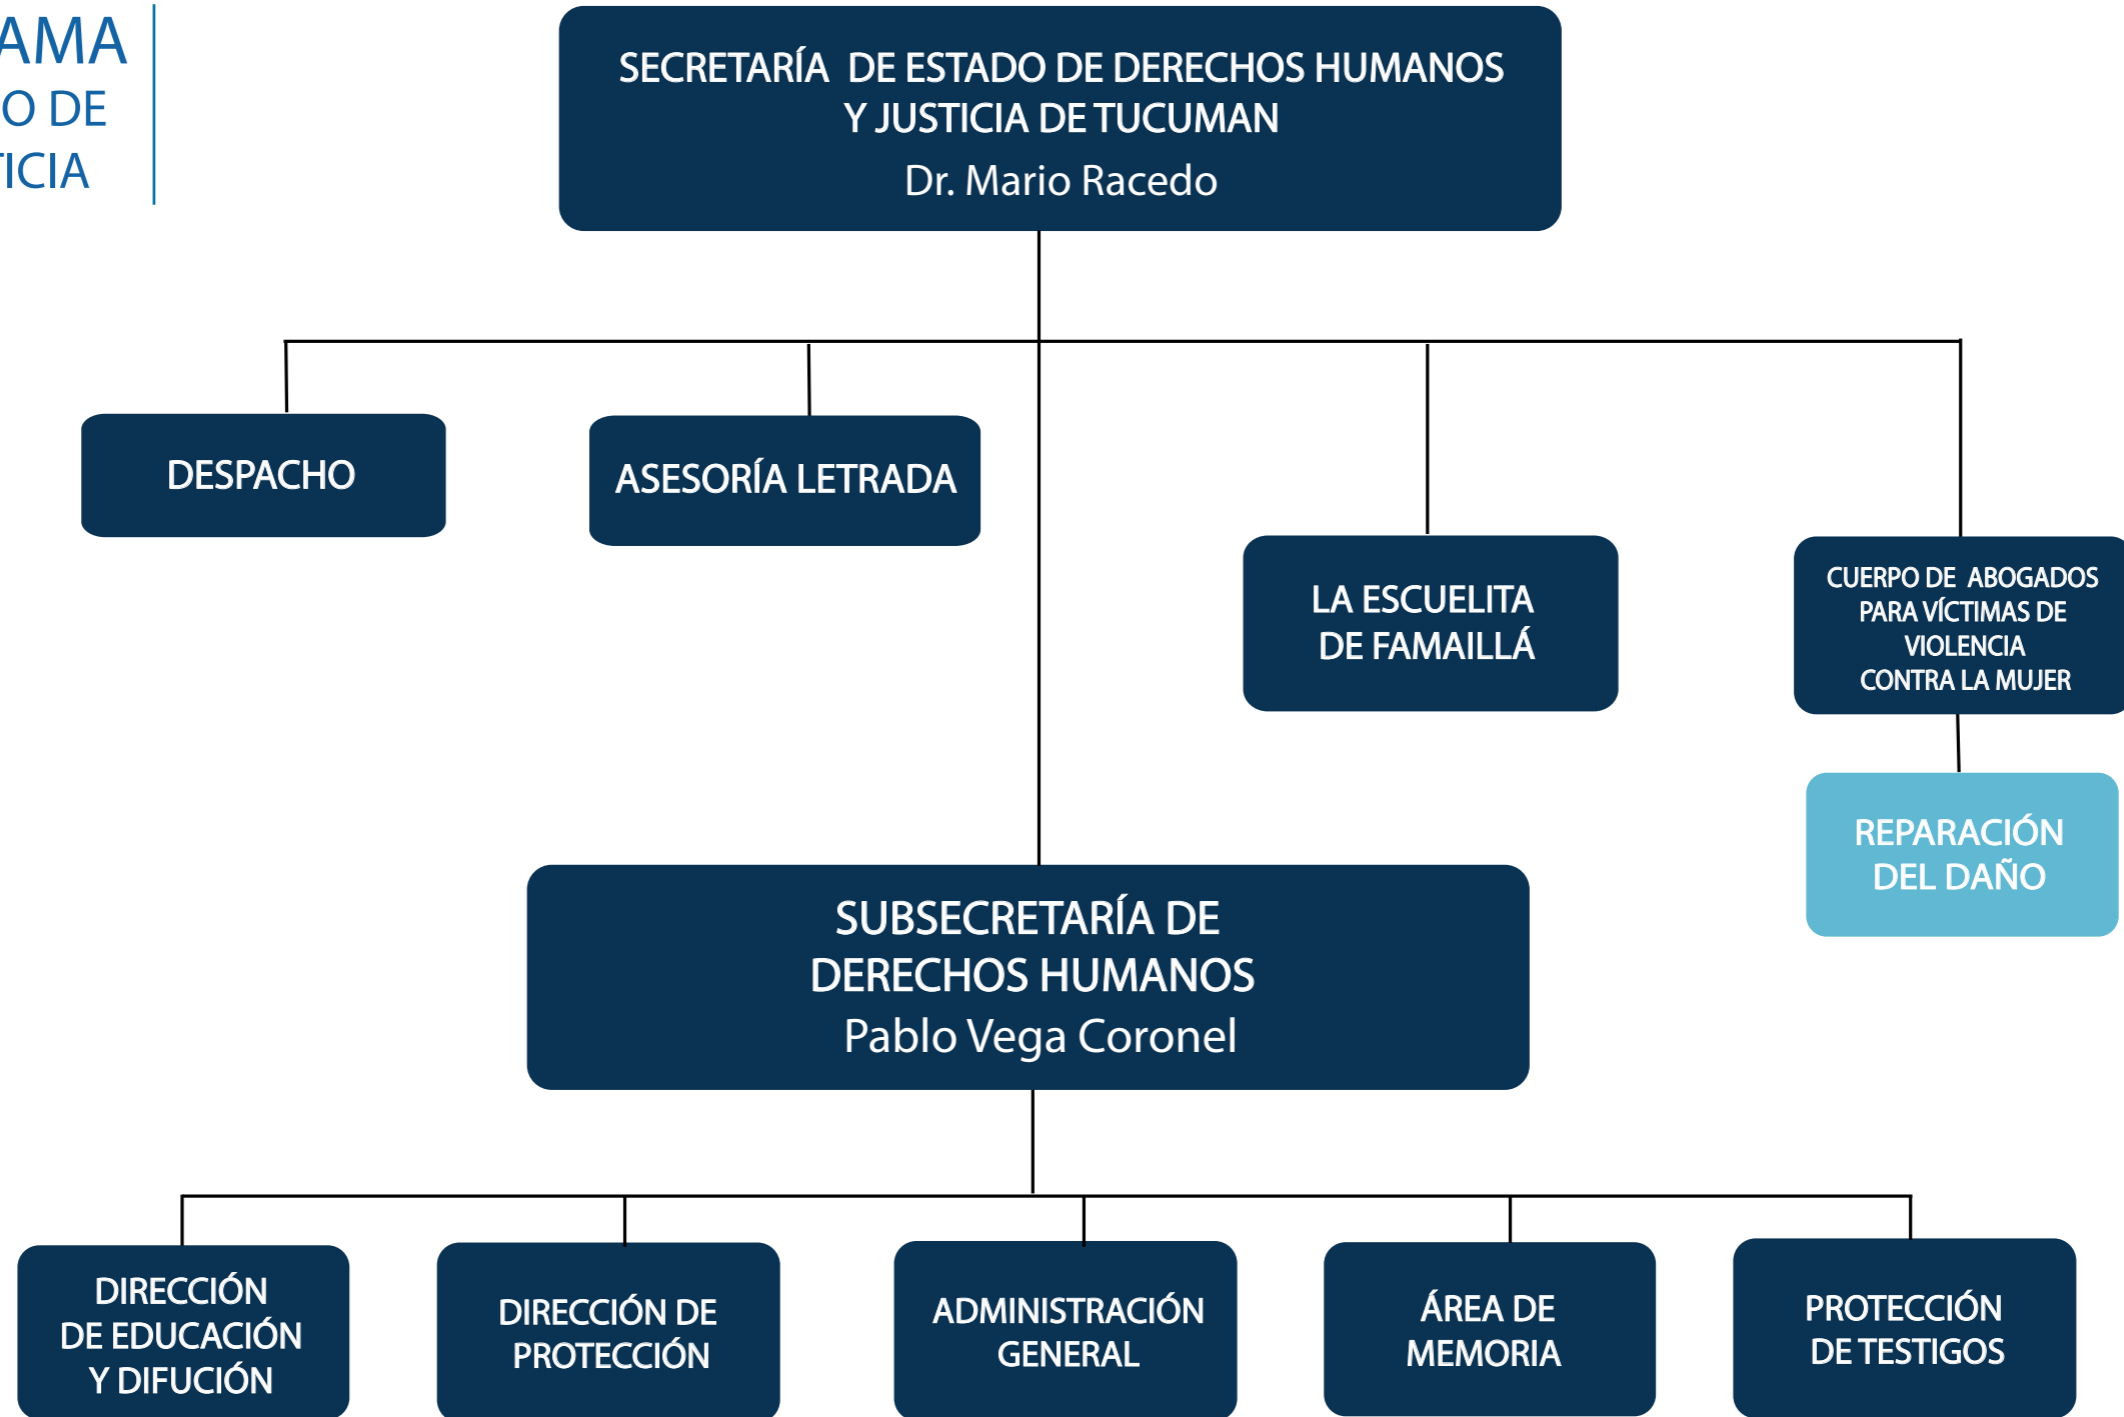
AMA
O DE
ICIA

SECRETARÍA DE ESTADO DE DERECHOS HUMANOS Y JUSTICIA DE TUCUMAN
Dr. Mario Racedo

DESPACHO

ASESORÍA LETRADA

LA ESCUELITA DE FAMAILLÁ

CUERPO DE ABOGADOS PARA VÍCTIMAS DE VIOLENCIA CONTRA LA MUJER

REPARACIÓN DEL DAÑO

SUBSECRETARÍA DE DERECHOS HUMANOS
Pablo Vega Coronel

DIRECCIÓN DE EDUCACIÓN Y DIFUCIÓN

DIRECCIÓN DE PROTECCIÓN

ADMINISTRACIÓN GENERAL

ÁREA DE MEMORIA

PROTECCIÓN DE TESTIGOS